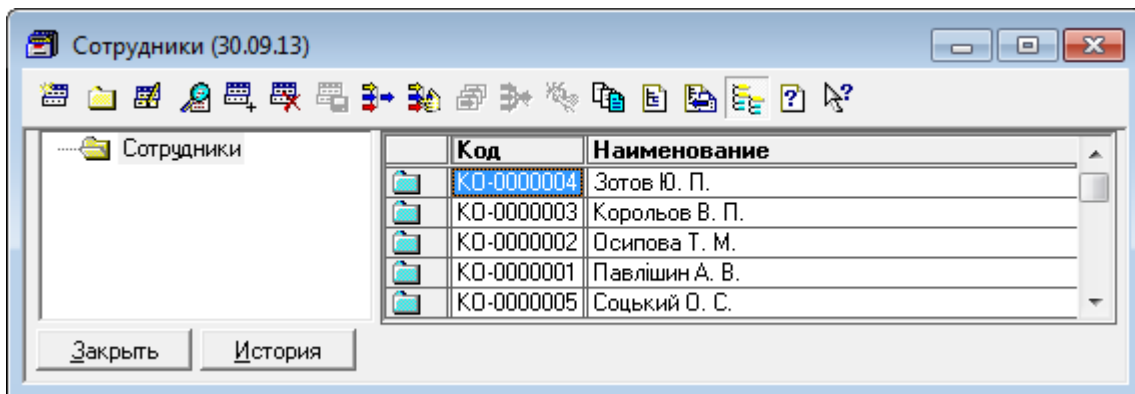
Сотрудники (30.09.13)

Сотрудники

| Код | Наименование |
|---|---|
| КО-0000004 | Зотов Ю. П. |
| КО-0000003 | Корольов В. П. |
| КО-0000002 | Осипова Т. М. |
| КО-0000001 | Павлішин А. В. |
| КО-0000005 | Соцький О. С. |

Закрыть
История